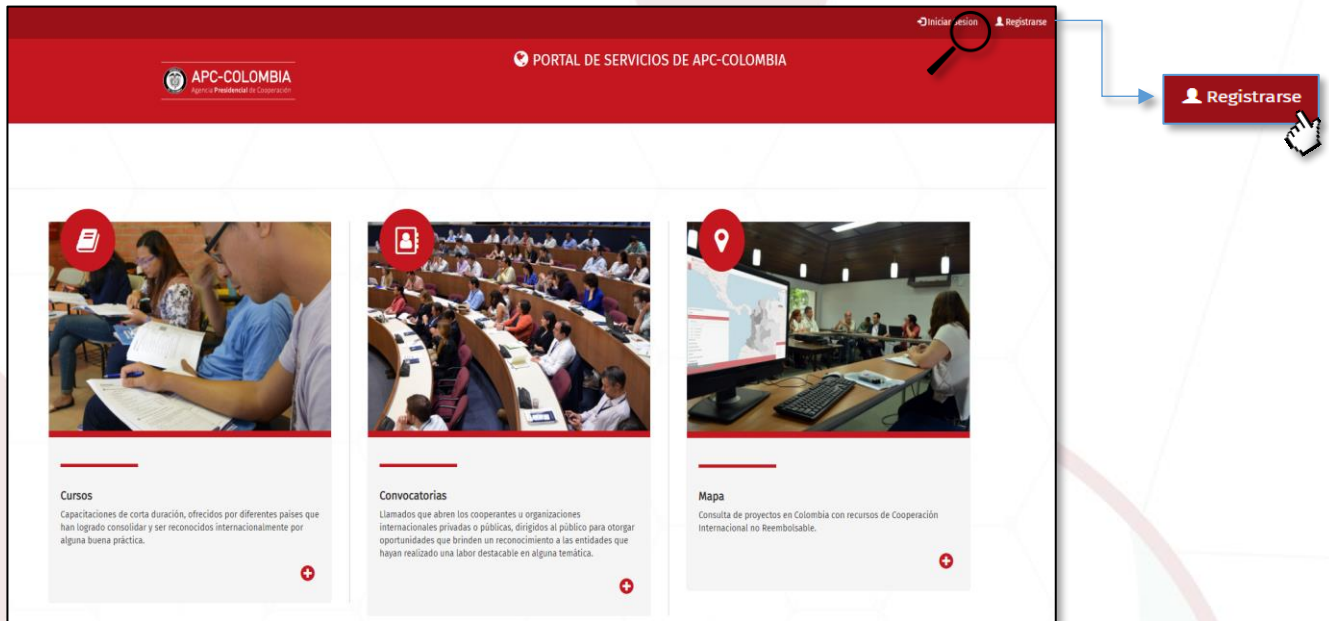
Iniciar sesión Registrarse

APC-COLOMBIA
Agencia Presidencial de Cooperación

PORTAL DE SERVICIOS DE APC-COLOMBIA

Registrarse

Cursos
Capacitaciones de corta duración, ofrecidos por diferentes países que han logrado consolidar y ser reconocidos internacionalmente por alguna buena práctica.

Convocatorias
Llamados que abren los cooperantes u organizaciones internacionales privadas o públicas, dirigidos al público para otorgar oportunidades que brinden un reconocimiento a las entidades que hayan realizado una labor destacable en alguna temática.

Mapa
Consulta de proyectos en Colombia con recursos de Cooperación Internacional no Reembolsable.